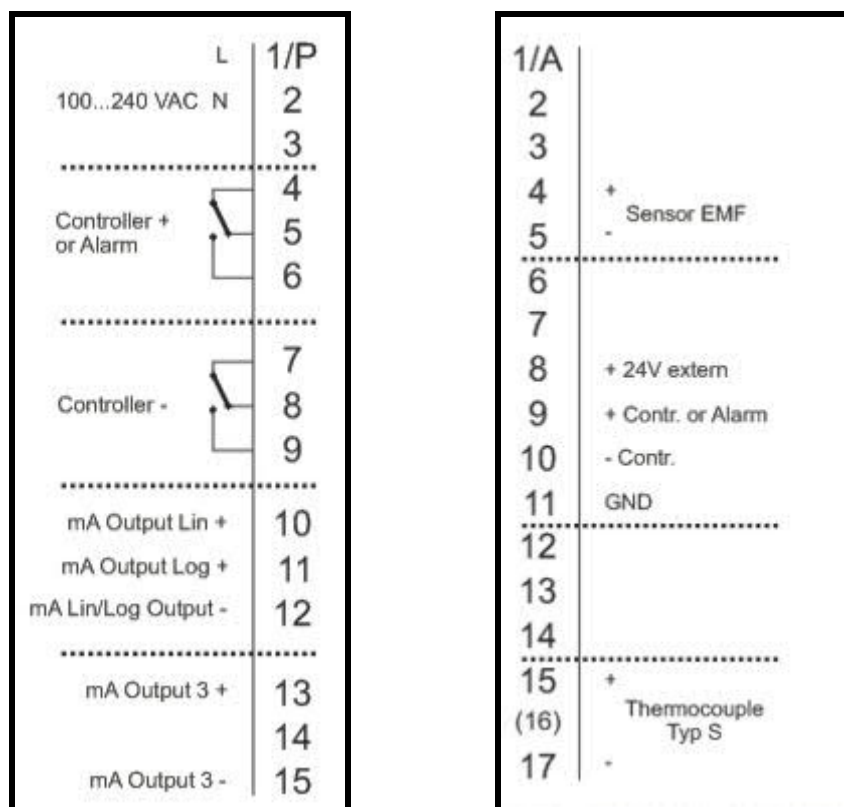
L 1/P
100...240 VAC N 2
3
4
Controller + or Alarm 5
6
7
Controller - 8
9
mA Output Lin + 10
mA Output Log + 11
mA Lin/Log Output - 12
mA Output 3 + 13
14
mA Output 3 - 15

1/A
2
3
4 +
Sensor EMF
5 -
6
7
8 + 24V extern
9 + Contr. or Alarm
10 - Contr.
11 GND
12
13
14
15 +
(16) Thermocouple Typ S
17 -